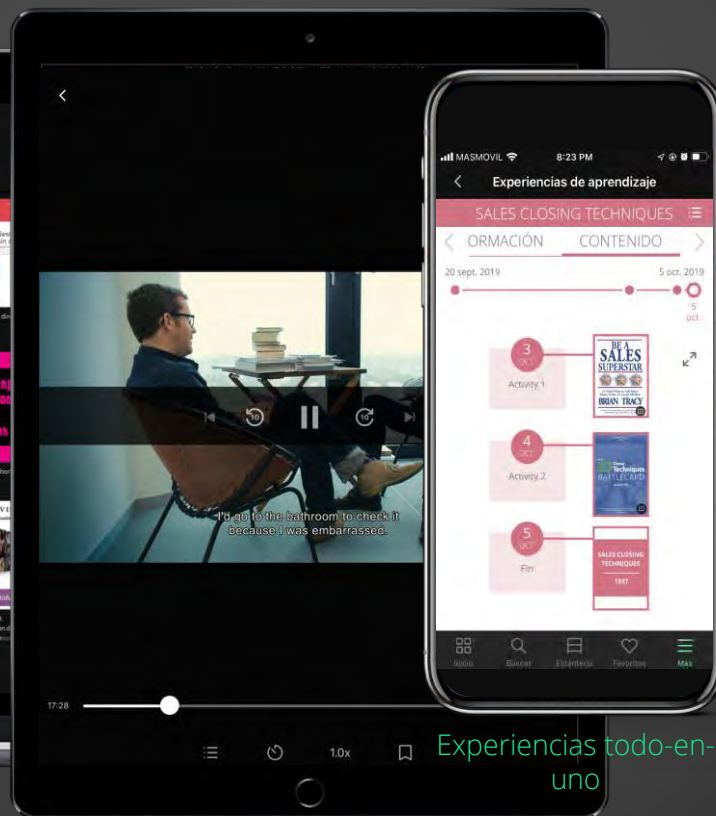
I'd go to the bathroom to check it because I was embarrassed.

17:28

1.0x

MASMOVIL 8:23 PM

Experiencias de aprendizaje

SALES CLOSING TECHNIQUES

ORMACIÓN CONTENIDO

20 sept. 2019 5 oct. 2019

5 oct.

3 oct. Activity 1

BE A SALES SUPERSTAR BRIAN TRACY

4 oct. Activity 2

Techniques BATTLECARD

5 oct. Fin

SALES CLOSING TECHNIQUES TEST

Inicio Buscar Estantería Favoritos Más

Experiencias todo-en-uno